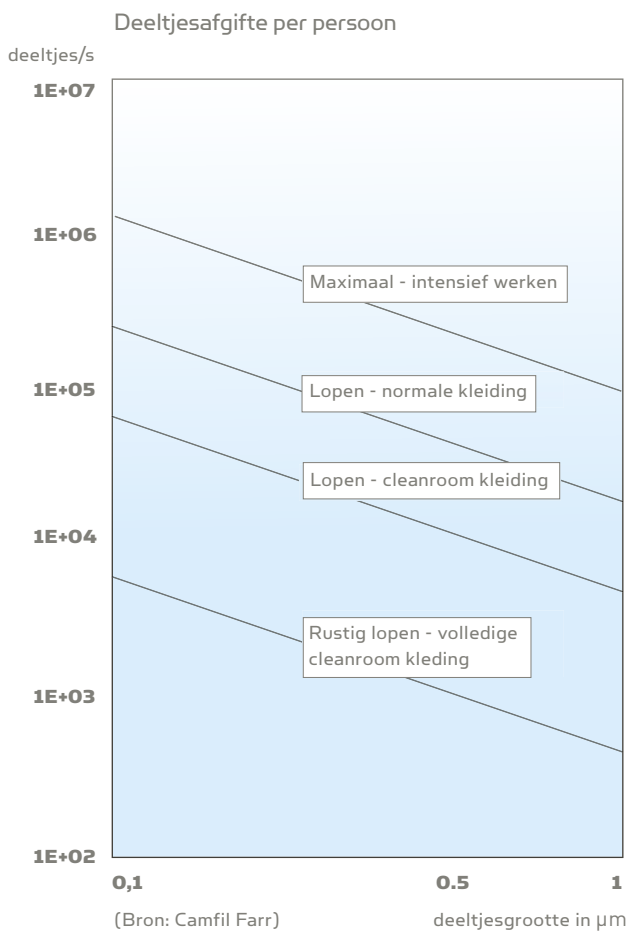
Deeltjesafgifte per persoon

deeltjes/s

1E+07

1E+06

1E+05

1E+04

1E+03

1E+02

Maximaal - intensief werken

Lopen - normale kleiding

Lopen - cleanroom kleiding

Rustig lopen - volledige cleanroom kleding

0,1

0.5

1

(Bron: Camfil Farr)

deeltjesgrootte in μm